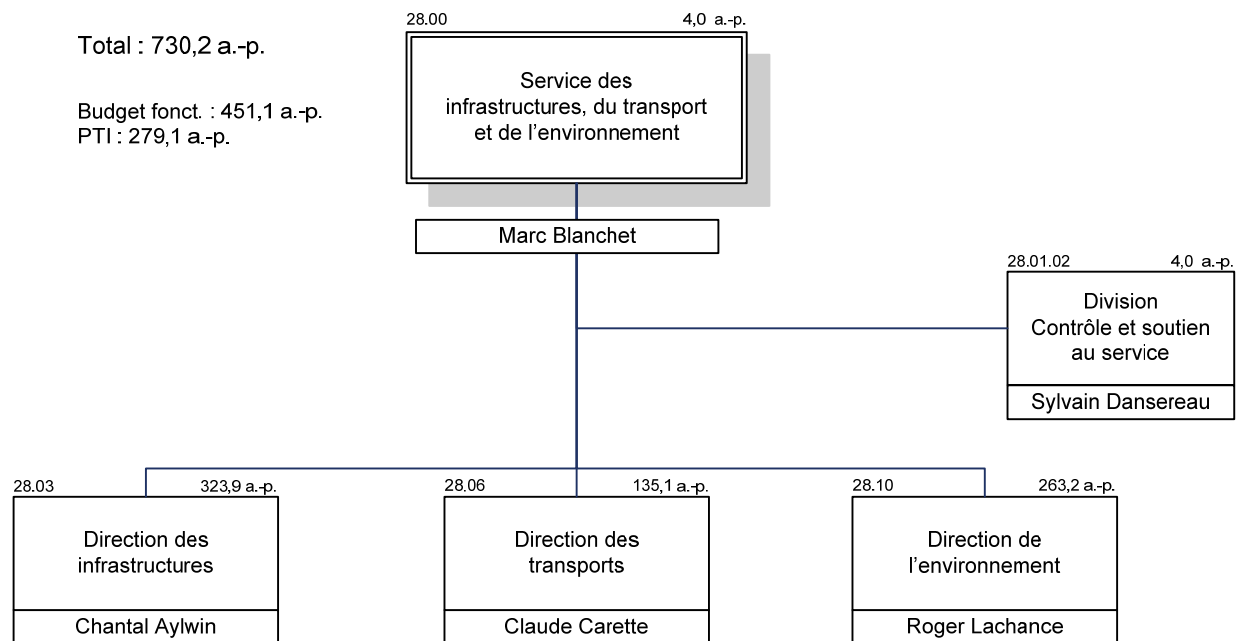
Total : 730,2 a.-p.

Budget fonct. : 451,1 a.-p.
PTI : 279,1 a.-p.

28.00 4,0 a.-p.

Service des infrastructures, du transport et de l'environnement

Marc Blanchet

28.01.02 4,0 a.-p.

Division Contrôle et soutien au service

Sylvain Dansereau

28.03 323,9 a.-p.

Direction des infrastructures

Chantal Aylwin

28.06 135,1 a.-p.

Direction des transports

Claude Carette

28.10 263,2 a.-p.

Direction de l'environnement

Roger Lachance